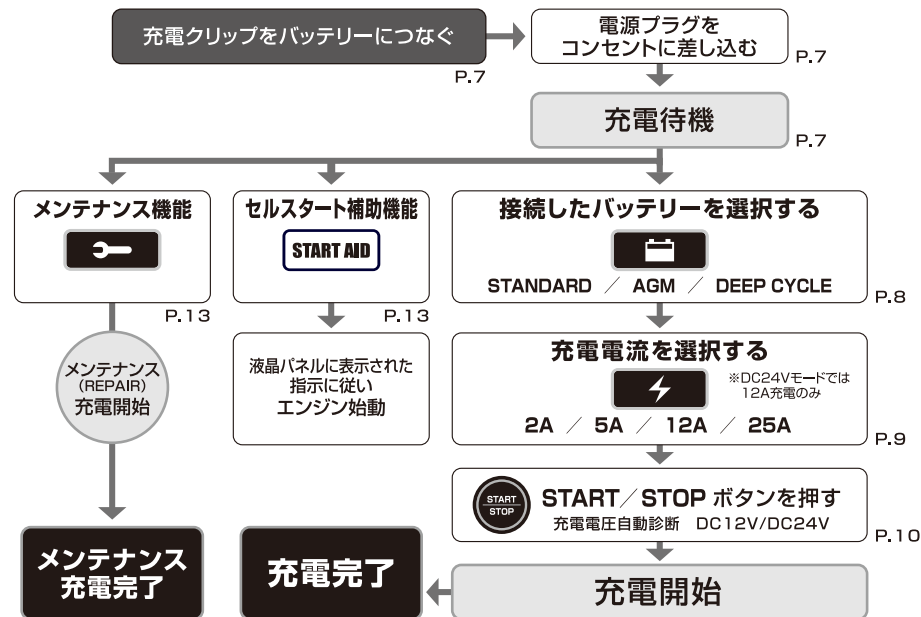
充電クリップをバッテリーにつなぐ

P.7

電源プラグを
コンセントに差し込む

P.7

充電待機

P.7

メンテナンス機能

P.13

メンテナンス
(REPAIR)
充電開始

メンテナンス
充電完了

セルスタート補助機能

START AID

P.13

液晶パネルに表示された
指示に従い
エンジン始動

充電完了

接続したバッテリーを選択する

STANDARD ／ AGM ／ DEEP CYCLE

P.8

充電電流を選択する

※DC24Vモードでは
12A充電のみ

2A ／ 5A ／ 12A ／ 25A

P.9

START
STOP

START／STOP ボタンを押す

充電電圧自動診断　DC12V/DC24V

P.10

充電開始